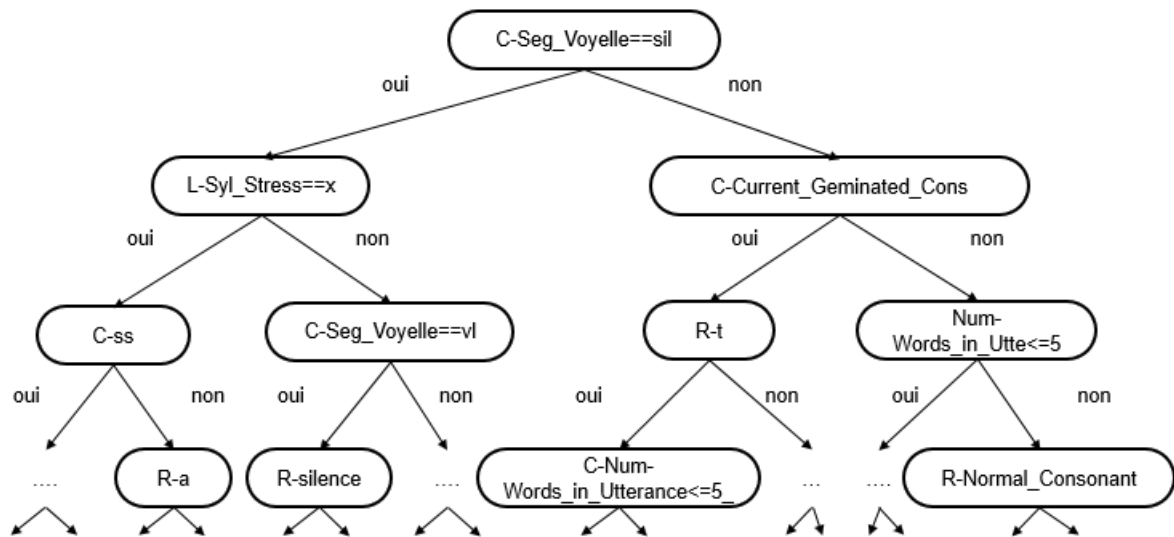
C-Seg_Voyelle==sil

oui

non

L-Syl_Stress==x

C-Current_Geminated_Cons

oui

non

oui

non

C-ss

C-Seg_Voyelle==vl

R-t

Num-Words_in_Utte<=5

oui

non

oui

non

oui

non

oui

non

....

R-a

R-silence

....

C-Num-Words_in_Utterance<=5_

...

....

R-Normal_Consonant